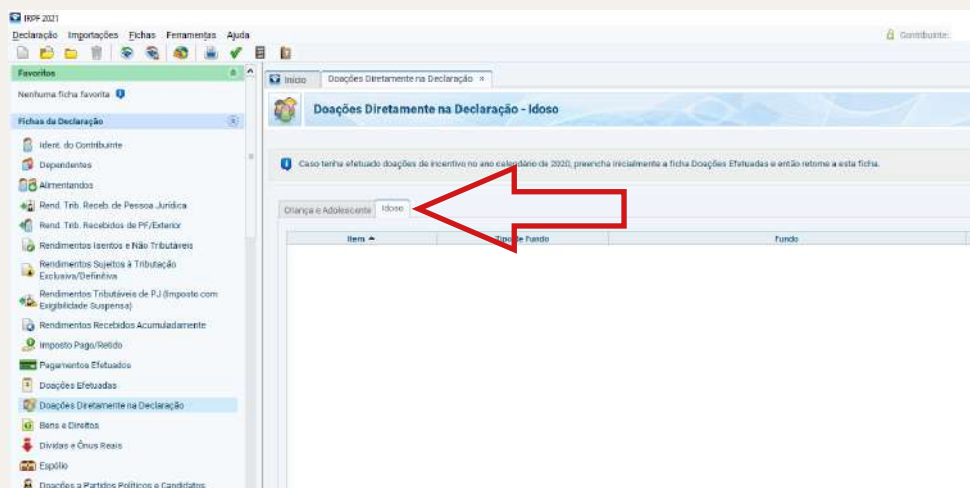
IRPF 2021

Declaração Importações Fichas Ferramentas Ajuda

Contribuinte:

Favoritos

Nenhuma ficha favorita

Fichas da Declaração

Ident. do Contribuinte
Dependentes
Alimentandos
Rend. Trib. Receb. de Pessoa Jurídica
Rend. Trib. Recebidos de PF/Exterior
Rendimentos Isentos e Não Tributáveis
Rendimentos Sujeitos à Tributação Exclusiva/Definitiva
Rendimentos Tributáveis de PJ (Imposto com Exigibilidade Suspensa)
Rendimentos Recebidos Acumuladamente
Imposto Pago/Retido
Pagamentos Efetuados
Doações Efetuadas
Doações Diretamente na Declaração
Bens e Direitos
Dívidas e Ônus Reais
Espólio
Doações a Partidos Políticos e Candidatos

Início | Doações Diretamente na Declaração

Doações Diretamente na Declaração - Idoso

Caso tenha efetuado doações de incentivo no ano calendário de 2020, preencha inicialmente a ficha Doações Efetuadas e então retorne a esta ficha.

Criança e Adolescente | Idoso

| Item ▲ | Tipo de Fundo | Fundo |
|---|---|---|